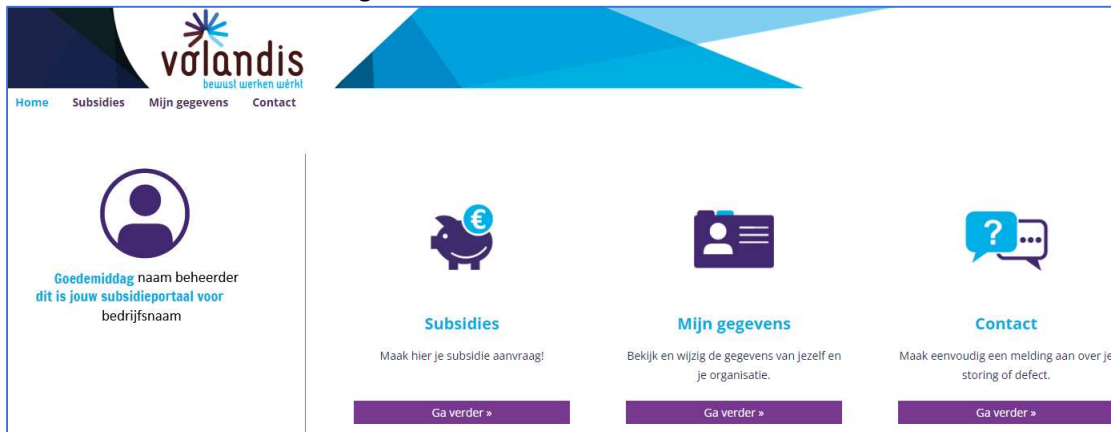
volandis
bewust werken wérkt

Home Subsidies Mijn gegevens Contact

Goedemiddag naam beheerder
dit is jouw subsidieportaal voor
bedrijfsnaam

€

Subsidies
Maak hier je subsidie aanvraag!
Ga verder »

Mijn gegevens
Bekijk en wijzig de gegevens van jezelf en je organisatie.
Ga verder »

?...

Contact
Maak eenvoudig een melding aan over je storing of defect.
Ga verder »